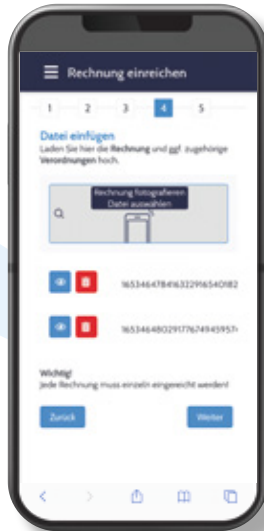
Rechnung einreichen

1 2 3 4 5

Datei einfügen

Laden Sie hier die Rechnung und ggf. zugehörige Verordnungen hoch.

Rechnung fotografieren

Datei auswählen

16534647841632291654O182

165346480291776749459S7

Wichtig!

Jede Rechnung muss einzeln eingereicht werden!

Zurück

Weiter